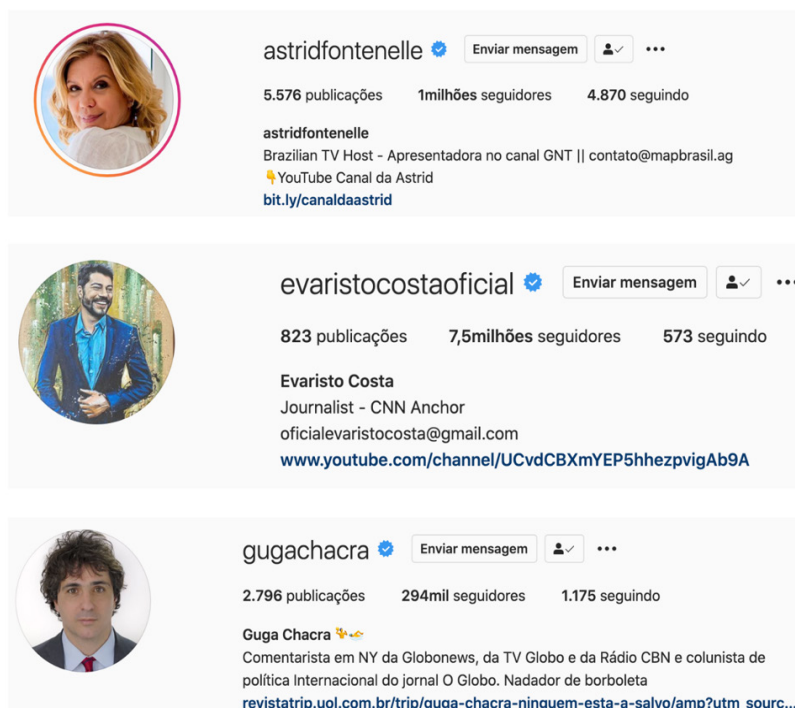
astridfontenelle Enviar mensagem

5.576 publicações 1milhões seguidores 4.870 seguindo

astridfontenelle
Brazilian TV Host - Apresentadora no canal GNT || contato@mapbrasil.ag
👇YouTube Canal da Astrid
bit.ly/canaldaastrid

evaristocostaoficial Enviar mensagem

823 publicações 7,5milhões seguidores 573 seguindo

Evaristo Costa
Journalist - CNN Anchor
oficialevaristocosta@gmail.com
www.youtube.com/channel/UCvdCBXmYEP5hhezpvigAb9A

gugachacra Enviar mensagem

2.796 publicações 294mil seguidores 1.175 seguindo

Guga Chacra
Comentarista em NY da Globonews, da TV Globo e da Rádio CBN e colunista de política Internacional do jornal O Globo. Nadador de borboleta
revistatrip.uol.com.br/trip/guga-chacra-ninguem-esta-a-salvo/amp?utm_sourc...